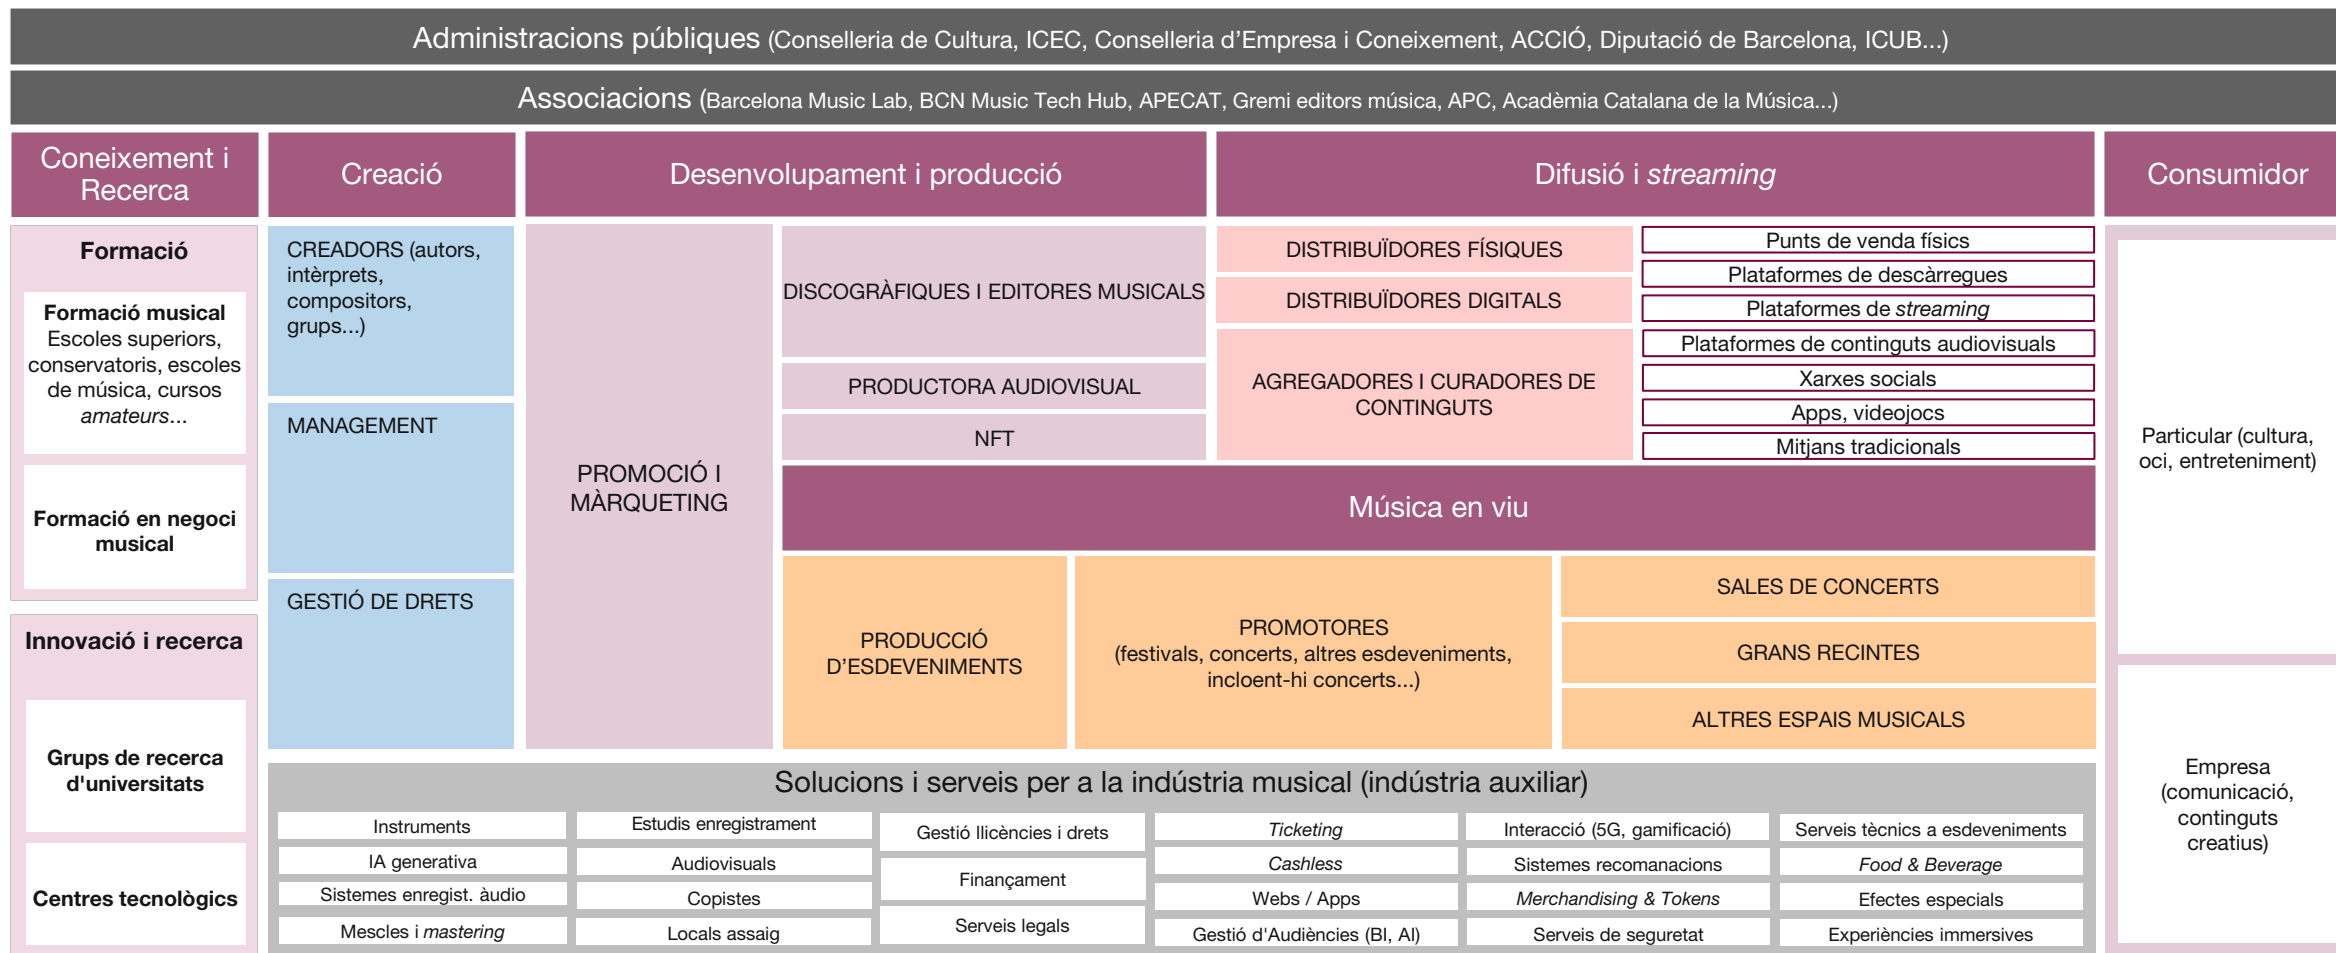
Administracions públiques (Conselleria de Cultura, ICEC, Conselleria d’Empresa i Coneixement, ACCIÓ, Diputació de Barcelona, ICUB...)

Associacions (Barcelona Music Lab, BCN Music Tech Hub, APECAT, Gremi editors música, APC, Acadèmia Catalana de la Música...)

Coneixement i Recerca

Formació

Formació musical
Escoles superiors, conservatoris, escoles de música, cursos *amateurs*...

Formació en negoci musical

Innovació i recerca

Grups de recerca d'universitats

Centres tecnològics

Creació

CREADORS (autors, intèrprets, compositors, grups...)

MANAGEMENT

GESTIÓ DE DRETS

Desenvolupament i producció

PROMOCIÓ I MÀRQUETING

DISCOGRÀFIQUES I EDITORES MUSICALS

PRODUCTORA AUDIOVISUAL

NFT

Difusió i *streaming*

DISTRIBUÏDORES FÍSIQUES

DISTRIBUÏDORES DIGITALS

AGREGADORES I CURADORES DE CONTINGUTS

Punts de venda físics
Plataformes de descàrregues
Plataformes de *streaming*
Plataformes de continguts audiovisuals
Xarxes socials
Apps, videojocs
Mitjans tradicionals

Música en viu

PRODUCCIÓ D’ESDEVENIMENTS

PROMOTORES
(festivals, concerts, altres esdeveniments, incloent-hi concerts...)

SALES DE CONCERTS

GRANS RECINTES

ALTRES ESPAIS MUSICALS

Consumidor

Particular (cultura, oci, entreteniment)

Empresa (comunicació, continguts creatius)

Solucions i serveis per a la indústria musical (indústria auxiliar)

| Instruments | Estudis enregistrament | Gestió llicències i drets | *Ticketing* | Interacció (5G, gamificació) | Serveis tècnics a esdeveniments |
|---|---|---|---|---|---|
| IA generativa | Audiovisuals | Finançament | *Cashless* | Sistemes recomanacions | *Food & Beverage* |
| Sistemes enregist. àudio | Copistes | | Webs / Apps | *Merchandising & Tokens* | Efectes especials |
| Mescles i *mastering* | Locals assaig | Serveis legals | Gestió d'Audiències (BI, AI) | Serveis de seguretat | Experiències immersives |